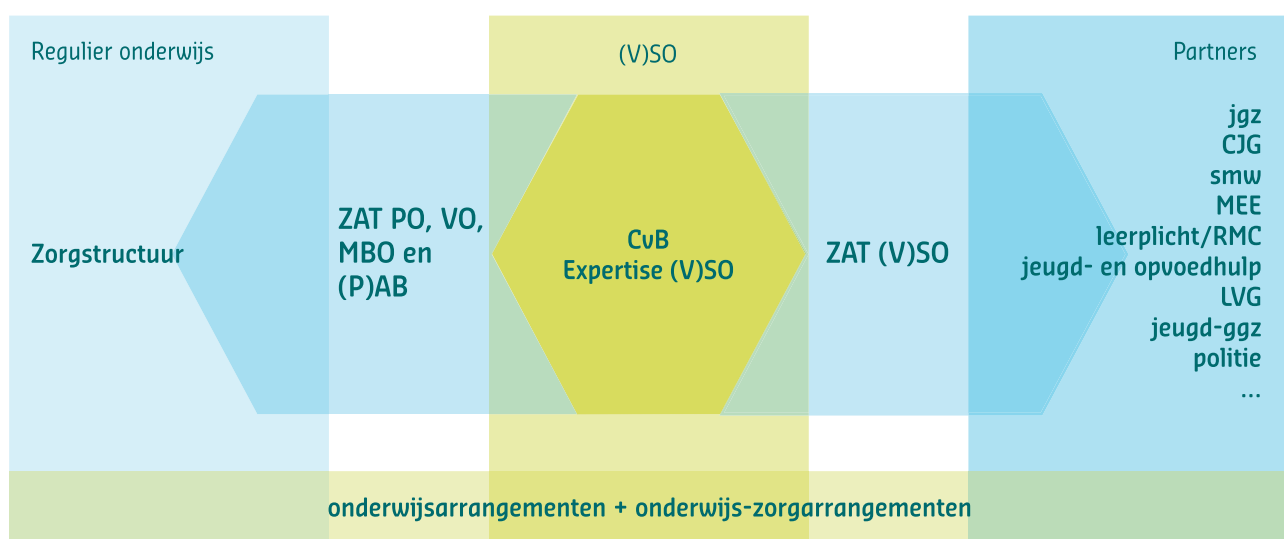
Regulier onderwijs

(V)SO

Partners

Zorgstructuur

ZAT PO, VO, MBO en (P)AB

CvB
Expertise (V)SO

ZAT (V)SO

jgz
CJG
smw
MEE
leerplicht/RMC
jeugd- en opvoedhulp
LVG
jeugd-ggz
politie
...

onderwijsarrangementen + onderwijs-zorgarrangementen